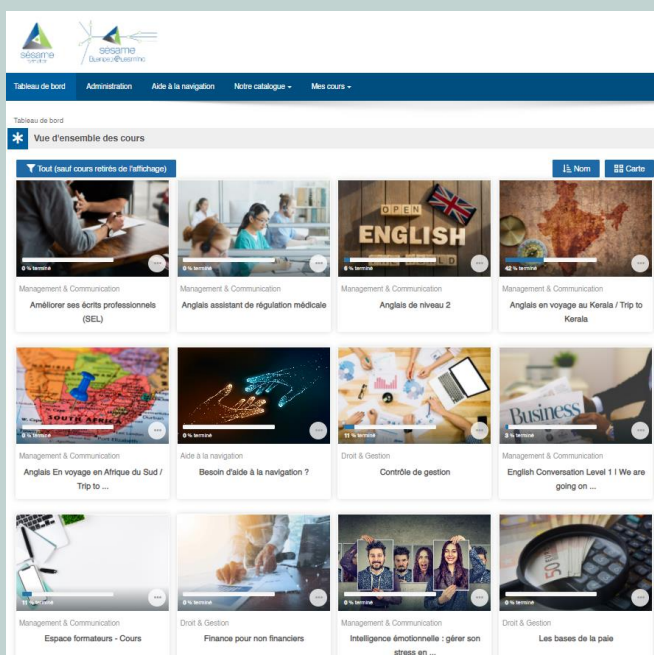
sésame

sésame Business&Learning

Tableau de bord Administration Aide à la navigation Notre catalogue Mes cours

Tableau de bord

Vue d'ensemble des cours

Tout (sauf cours retirés de l'affichage)

Nom Carte

0 % terminé
Management & Communication
Améliorer ses écrits professionnels (SEL)

0 % terminé
Management & Communication
Anglais assistant de régulation médicale

OPEN ENGLISH
6 % terminé
Management & Communication
Anglais de niveau 2

42 % terminé
Management & Communication
Anglais en voyage au Kerala / Trip to Kerala

SOUTH AFRICA
0 % terminé
Management & Communication
Anglais En voyage en Afrique du Sud / Trip to ...

0 % terminé
Aide à la navigation
Besoin d'aide à la navigation ?

11 % terminé
Droit & Gestion
Contrôle de gestion

Business
3 % terminé
Management & Communication
English Conversation Level 1 ! We are going on ...

11 % terminé
Management & Communication
Espace formateurs - Cours

0 % terminé
Droit & Gestion
Finance pour non financiers

0 % terminé
Management & Communication
Intelligence émotionnelle : gérer son stress en ...

0 % terminé
Droit & Gestion
Les bases de la paie